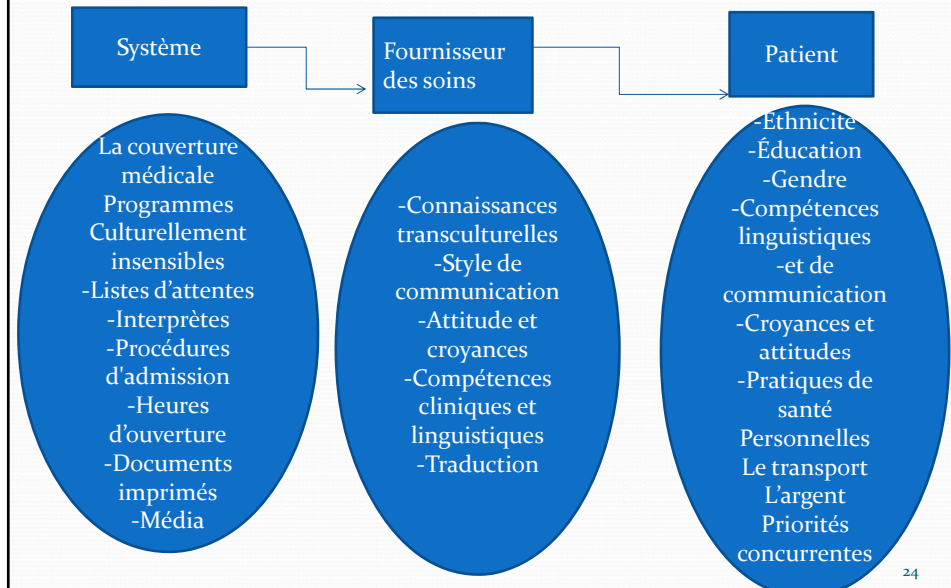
Système

Fournisseur des soins

Patient

La couverture médicale
Programmes Culturellement insensibles
-Listes d'attentes
-Interprètes
-Procédures d'admission
-Heures d'ouverture
-Documents imprimés
-Média

-Connaissances transculturelles
-Style de communication
-Attitude et croyances
-Compétences cliniques et linguistiques
-Traduction

-Ethnicité
-Éducation
-Gendre
-Compétences linguistiques
-et de communication
-Croyances et attitudes
-Pratiques de santé
Personnelles
Le transport
L'argent
Priorités concurrentes

24